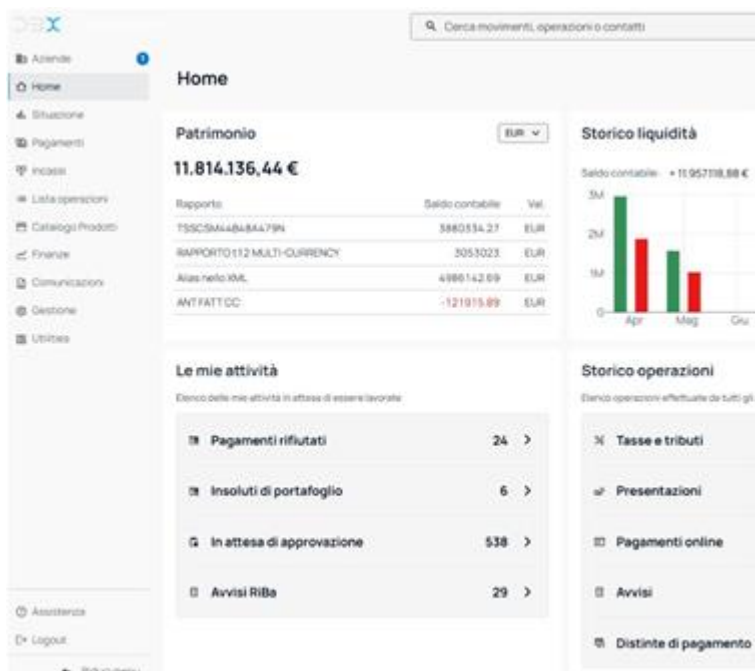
Cerca movimenti, operazioni o contatti

Aziende
Home
Situazione
Pagamenti
Incassi
Lista operazioni
Catalogo Prodotti
Finanze
Comunicazioni
Gestione
Utilities

Assistenza
Logout

Home

Patrimonio
EUR
11.814.136,44 €

| Rapporto | Saldo contabile | Val. |
|---|---|---|
| TSSCSM44B48A479N | 3880334.27 | EUR |
| RAPPORTO 112 MULTI-CURRENCY | 3053023 | EUR |
| Alias nello XML | 4986142.69 | EUR |
| ANT FATT CC | -121015.89 | EUR |

Storico liquidità
Saldo contabile: + 11.957118,88 €
3M
2M
1M
0
Apr
Mag
Giu

Le mie attività
Elenco delle mie attività in attesa di essere lavorate

Pagamenti rifiutati 24
Insoluti di portafoglio 6
In attesa di approvazione 538
Avvisi RiBa 29

Storico operazioni
Elenco operazioni effettuate da tutti gli

Tasse e tributi
Presentazioni
Pagamenti online
Avvisi
Distinte di pagamento